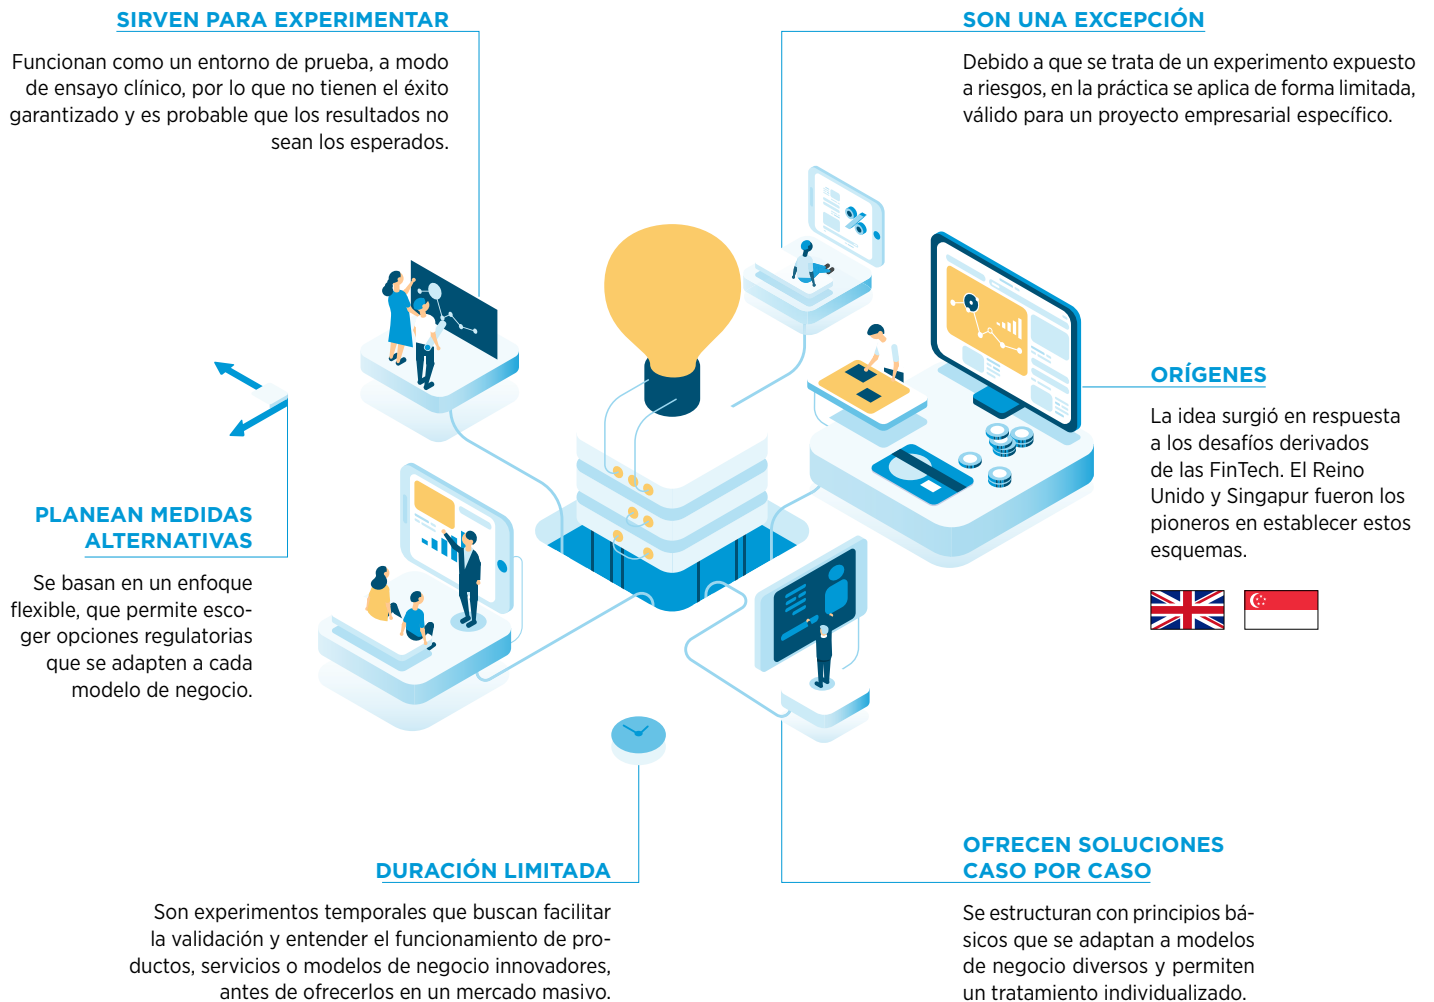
SIRVEN PARA EXPERIMENTAR

Funcionan como un entorno de prueba, a modo de ensayo clínico, por lo que no tienen el éxito garantizado y es probable que los resultados no sean los esperados.

SON UNA EXCEPCIÓN

Debido a que se trata de un experimento expuesto a riesgos, en la práctica se aplica de forma limitada, válido para un proyecto empresarial específico.

ORÍGENES

La idea surgió en respuesta a los desafíos derivados de las FinTech. El Reino Unido y Singapur fueron los pioneros en establecer estos esquemas.

PLANEAN MEDIDAS ALTERNATIVAS

Se basan en un enfoque flexible, que permite escoger opciones regulatorias que se adapten a cada modelo de negocio.

DURACIÓN LIMITADA

Son experimentos temporales que buscan facilitar la validación y entender el funcionamiento de productos, servicios o modelos de negocio innovadores, antes de ofrecerlos en un mercado masivo.

OFRECEN SOLUCIONES CASO POR CASO

Se estructuran con principios básicos que se adaptan a modelos de negocio diversos y permiten un tratamiento individualizado.